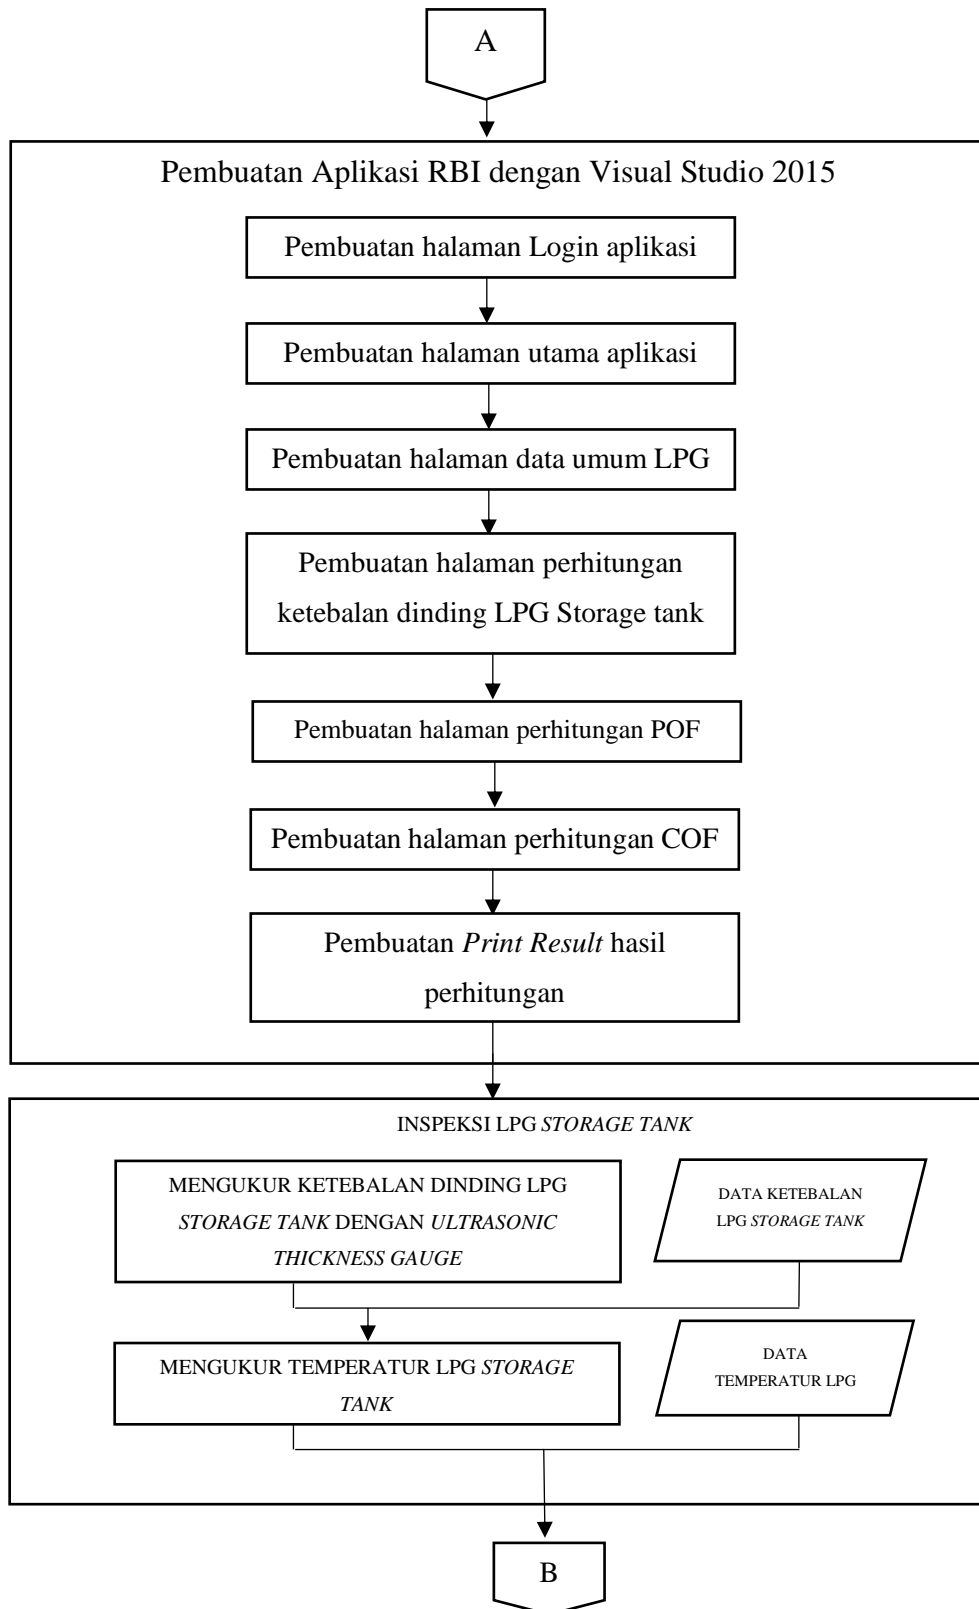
A

Pembuatan Aplikasi RBI dengan Visual Studio 2015

Pembuatan halaman Login aplikasi

Pembuatan halaman utama aplikasi

Pembuatan halaman data umum LPG

Pembuatan halaman perhitungan ketebalan dinding LPG Storage tank

Pembuatan halaman perhitungan POF

Pembuatan halaman perhitungan COF

Pembuatan *Print Result* hasil perhitungan

INSPEKSI LPG *STORAGE TANK*

MENGUKUR KETEBALAN DINDING LPG *STORAGE TANK* DENGAN *ULTRASONIC THICKNESS GAUGE*

DATA KETEBALAN LPG *STORAGE TANK*

MENGUKUR TEMPERATUR LPG *STORAGE TANK*

DATA TEMPERATUR LPG

B